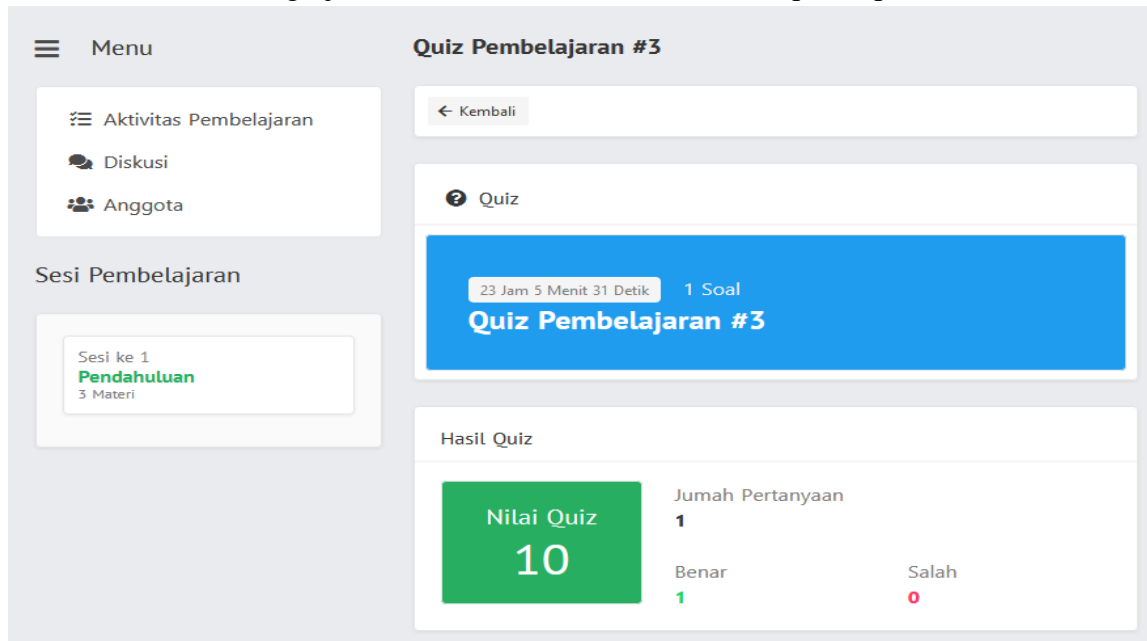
Menu

Aktivitas Pembelajaran
Diskusi
Anggota

Sesi Pembelajaran

Sesi ke 1
Pendahuluan
3 Materi

Quiz Pembelajaran #3

← Kembali

Quiz

23 Jam 5 Menit 31 Detik 1 Soal
Quiz Pembelajaran #3

Hasil Quiz

Nilai Quiz
10

Jumah Pertanyaan
1

Benar
1

Salah
0